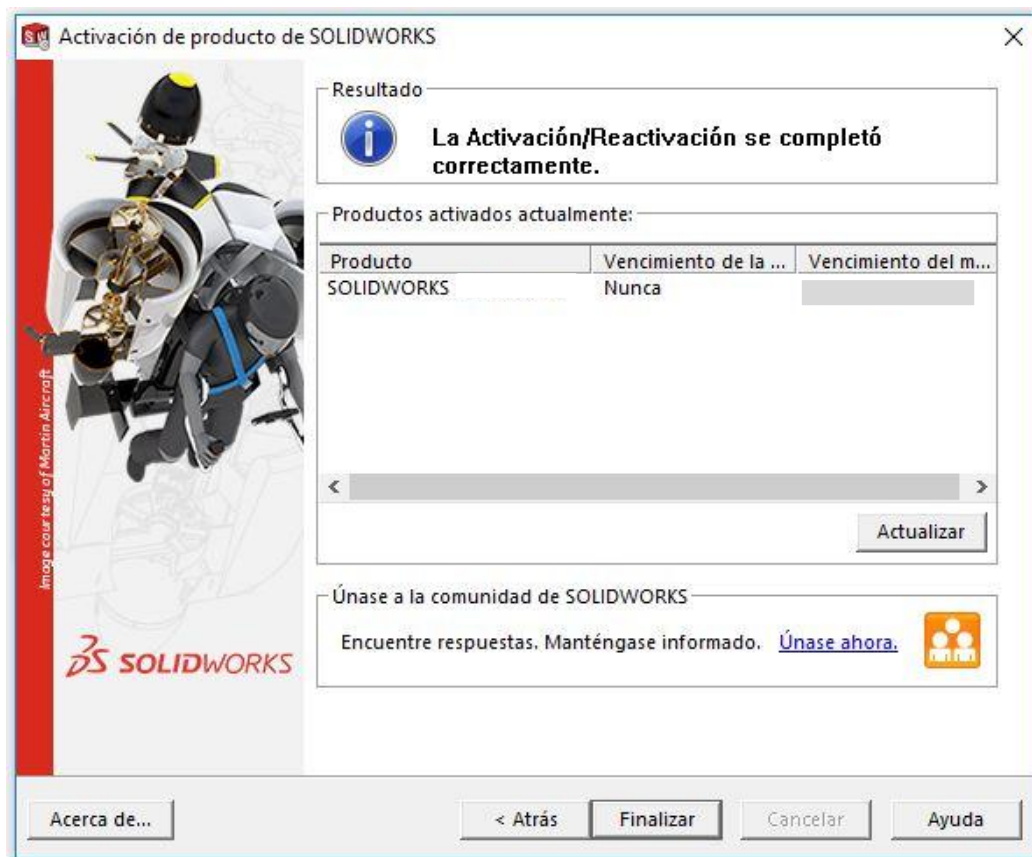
Activación de producto de SOLIDWORKS

Resultado

La Activación/Reactivación se completó correctamente.

Productos activados actualmente:

| Producto | Vencimiento de la ... | Vencimiento del m... |
|---|---|---|
| SOLIDWORKS | Nunca | |

Actualizar

Únase a la comunidad de SOLIDWORKS

Encuentre respuestas. Manténgase informado. Únase ahora.

Image courtesy of Martin Aircraft

3S SOLIDWORKS

Acerca de...

< Atrás

Finalizar

Cancelar

Ayuda